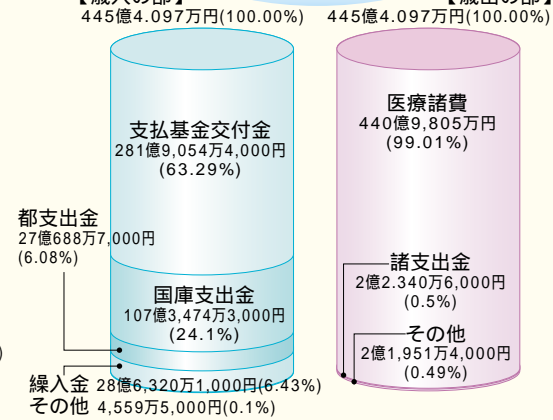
【歳入の部】
445億4,097万円(100.00%)

【歳出の部】
445億4,097万円(100.00%)

支払基金交付金
281億9,054万4,000円
(63.29%)

都支出金
27億688万7,000円
(6.08%)

国庫支出金
107億3,474万3,000円
(24.1%)

繰入金 28億6,320万1,000円(6.43%)
その他 4,559万5,000円(0.1%)

医療諸費
440億9,805万円
(99.01%)

諸支出金
2億2,340万6,000円
(0.5%)

その他
2億1,951万4,000円
(0.49%)